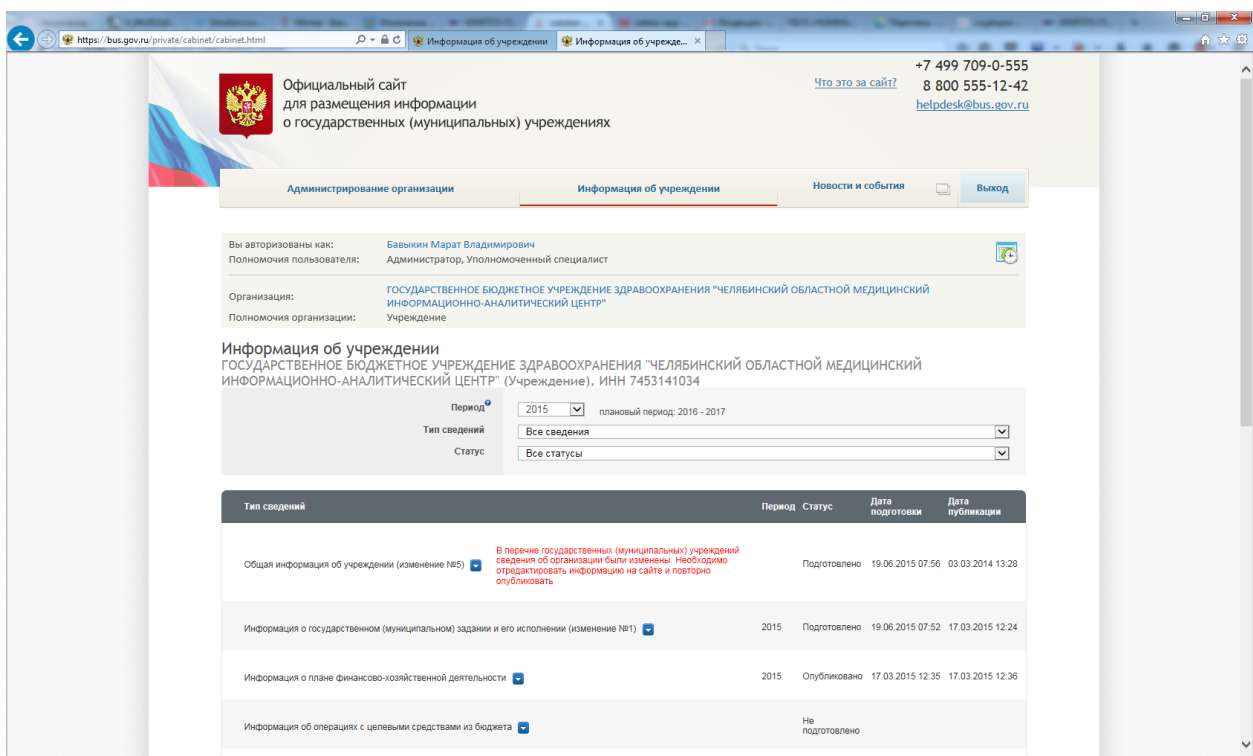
https://bus.gov.ru/private/cabinet/cabinet.html
Информация об учреждении
Информация об учрежде...

Официальный сайт
для размещения информации
о государственных (муниципальных) учреждениях

Что это за сайт?
+7 499 709-0-555
8 800 555-12-42
helpdesk@bus.gov.ru

Администрирование организации
Информация об учреждении
Новости и события
Выход

Вы авторизованы как: Бавыкин Марат Владимирович
Полномочия пользователя: Администратор, Уполномоченный специалист

Организация: ГОСУДАРСТВЕННОЕ БЮДЖЕТНОЕ УЧРЕЖДЕНИЕ ЗДРАВООХРАНЕНИЯ "ЧЕЛЯБИНСКИЙ ОБЛАСТНОЙ МЕДИЦИНСКИЙ ИНФОРМАЦИОННО-АНАЛИТИЧЕСКИЙ ЦЕНТР"
Полномочия организации: Учреждение

Информация об учреждении
ГОСУДАРСТВЕННОЕ БЮДЖЕТНОЕ УЧРЕЖДЕНИЕ ЗДРАВООХРАНЕНИЯ "ЧЕЛЯБИНСКИЙ ОБЛАСТНОЙ МЕДИЦИНСКИЙ ИНФОРМАЦИОННО-АНАЛИТИЧЕСКИЙ ЦЕНТР" (Учреждение), ИНН 7453141034

Период 2015 плановый период: 2016 - 2017
Тип сведений Все сведения
Статус Все статусы

| Тип сведений | | Период | Статус | Дата подготовки | Дата публикации |
|---|---|---|---|---|---|
| Общая информация об учреждении (изменение №5) | В перечне государственных (муниципальных) учреждений сведения об организации были изменены. Необходимо отредактировать информацию на сайте и повторно опубликовать | | Подготовлено | 19.06.2015 07:56 | 03.03.2014 13:28 |
| Информация о государственном (муниципальном) задании и его исполнении (изменение №1) | | 2015 | Подготовлено | 19.06.2015 07:52 | 17.03.2015 12:24 |
| Информация о плане финансово-хозяйственной деятельности | | 2015 | Опубликовано | 17.03.2015 12:35 | 17.03.2015 12:36 |
| Информация об операциях с целевыми средствами из бюджета | | | Не подготовлено | | |